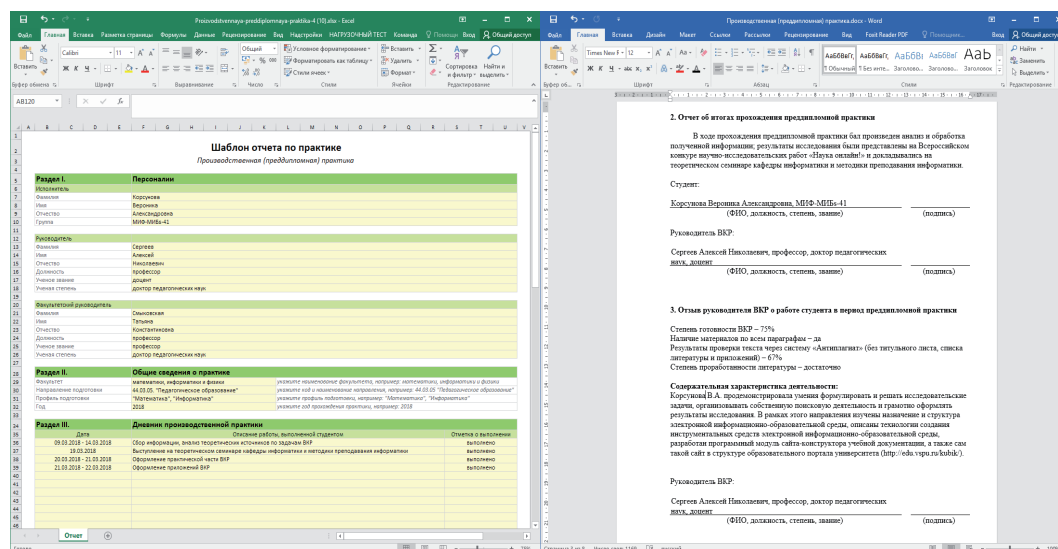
Proizvodstvennaya-preddiplomnaya-praktika-4 (10).xlsx - Excel

Файл Главная Вставка Разметка страницы Формулы Данные Рецензирование Вид Надстройки НАГРУЗОЧНЫЙ ТЕСТ Команда Вход Помощни Общий доступ

Вставить Calibri 11 Общий Условное форматирование Форматировать как таблицу Стили ячеек Вставить Удалить Формат Сортировка и фильтр Найти и выделить

Буфер обмена Шрифт Выравнивание Число Стили Ячейки Редактирование

AB120

Шаблон отчета по практике

Производственная (преддипломная) практика

| Раздел I. | Персонали | |
|---|---|---|
| Исполнитель | | |
| Фамилия | Корсунова | |
| Имя | Вероника | |
| Отчество | Александровна | |
| Группа | МИФ-МИБ6-41 | |
| Руководитель | | |
| Фамилия | Сергеев | |
| Имя | Алексей | |
| Отчество | Николаевич | |
| Должность | профессор | |
| Ученое звание | доцент | |
| Ученая степень | доктор педагогических наук | |
| Факультетский руководитель | | |
| Фамилия | Смысловская | |
| Имя | Татьяна | |
| Отчество | Константиновна | |
| Должность | профессор | |
| Ученое звание | профессор | |
| Ученая степень | доктор педагогических наук | |
| Раздел II. | Общие сведения о практике | |
| Факультет | математики, информатики и физики | укажите наименование факультета, например: математики, информатики и физики |
| Направление подготовки | 44.03.05. "Педагогическое образование" | укажите код и наименование направления, например: 44.03.05. "Педагогическое образование" |
| Профиль подготовки | "Математика", "Информатика" | укажите профиль подготовки, например: "Математика", "Информатика" |
| Год | 2018 | укажите год прохождения практики, например: 2018 |

| Дата | Описание работы, выполненной студентом | Отметка о выполнении |
|---|---|---|
| 09.03.2018 - 14.03.2018 | Сбор информации, анализ теоретических источников по заданиям ВКР | выполнено |
| 19.03.2018 | Выступление на теоретическом семинаре кафедры информатики и методики преподавания информатики | выполнено |
| 20.03.2018 - 21.03.2018 | Оформление практической части ВКР | выполнено |
| 21.03.2018 - 22.03.2018 | Оформление приложений ВКР | выполнено |

Раздел III. Дневник производственной практики

Отчет

Производственная (преддипломная) практика.docx - Word

Файл Главная Вставка Дизайн Макет Ссылки Рассылки Рецензирование Вид Foxit Reader PDF Что вы хотите сделать? Вход Общий доступ

Times New R 12 АаБбВвГг АаБбВвГ АаБбВі АаБбВвГ AaB Обычный Без инте... Заголово... Заголово... Заголовок Найти Заменить Выделить

Буфер обмена Шрифт Абзац Стили Редактирование

2. Отчет об итогах прохождения преддипломной практики

В ходе прохождения преддипломной практики был произведен анализ и обработка полученной информации; результаты исследования были представлены на Всероссийском конкурсе научно-исследовательских работ «Наука онлайн!» и докладывались на теоретическом семинаре кафедры информатики и методики преподавания информатики.

Студент:

Корсунова Вероника Александровна, МИФ-МИБ6-41
(ФИО, должность, степень, звание) (подпись)

Руководитель ВКР:

Сергеев Алексей Николаевич, профессор, доктор педагогических наук, доцент
(ФИО, должность, степень, звание) (подпись)

3. Отзыв руководителя ВКР о работе студента в период преддипломной практики

Степень готовности ВКР – 75%
Наличие материалов по всем параграфам – да
Результаты проверки текста через систему «Антиплагиат» (без титульного листа, списка литературы и приложений) – 67%
Степень проработанности литературы – достаточно

Содержательная характеристика деятельности:
Корсунова В.А. продемонстрировала умения формулировать и решать исследовательские задачи, организовывать собственную поисковую деятельность и грамотно оформлять результаты исследования. В рамках этого направления изучены назначение и структура электронной информационно-образовательной среды, описаны технологии создания инструментальных средств электронной информационно-образовательной среды, разработан программный модуль сайта-конструктора учебной документации, а также сам такой сайт в структуре образовательного портала университета (http://edu.vspu.ru/kubik/).

Руководитель ВКР:

Сергеев Алексей Николаевич, профессор, доктор педагогических наук, доцент
(ФИО, должность, степень, звание) (подпись)